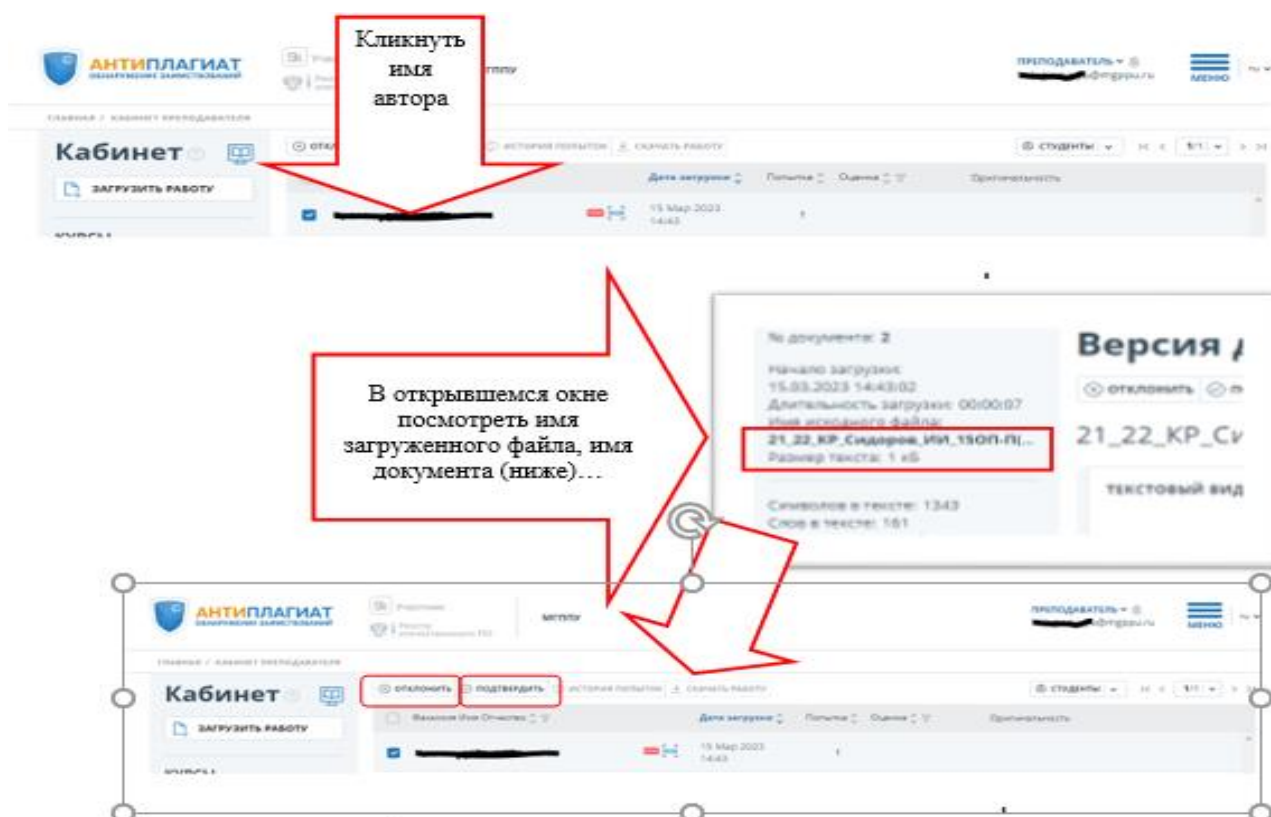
АНТИПЛАГИАТ
обнаружение заимствований

Кликнуть имя автора

МГППУ

ПРЕПОДАВАТЕЛЬ
@mgppu.ru
МЕНЮ

ГЛАВНАЯ / КАБИНЕТ ПРЕПОДАВАТЕЛЯ

Кабинет

ЗАГРУЗИТЬ РАБОТУ

КУРСЫ

ОТКЛОНИТЬ
ИСТОРИЯ ПОПЫТОК
СКАЧАТЬ РАБОТУ
СТУДЕНТЫ
1/1

Дата загрузки
Попытка
Оценка
Оригинальность

15 Мар 2023
14:43

1

В открывшемся окне посмотреть имя загруженного файла, имя документа (ниже)…

№ документа: 2
Начало загрузки:
15.03.2023 14:43:02
Длительность загрузки: 00:00:07
Имя исходного файла:
21_22_КР_Сидоров_ИИ_15ОП-П(...
Размер текста: 1 кБ
Символов в тексте: 1343
Слов в тексте: 161

Версия

ОТКЛОНИТЬ

21_22_КР_Си

ТЕКСТОВЫЙ ВИД

АНТИПЛАГИАТ
обнаружение заимствований

МГППУ

ПРЕПОДАВАТЕЛЬ
@mgppu.ru
МЕНЮ

ГЛАВНАЯ / КАБИНЕТ ПРЕПОДАВАТЕЛЯ

Кабинет

ЗАГРУЗИТЬ РАБОТУ

КУРСЫ

ОТКЛОНИТЬ
ПОДТВЕРДИТЬ
ИСТОРИЯ ПОПЫТОК
СКАЧАТЬ РАБОТУ
СТУДЕНТЫ
1/1

Фамилия Имя Отчество
Дата загрузки
Попытка
Оценка
Оригинальность

15 Мар 2023
14:43

1